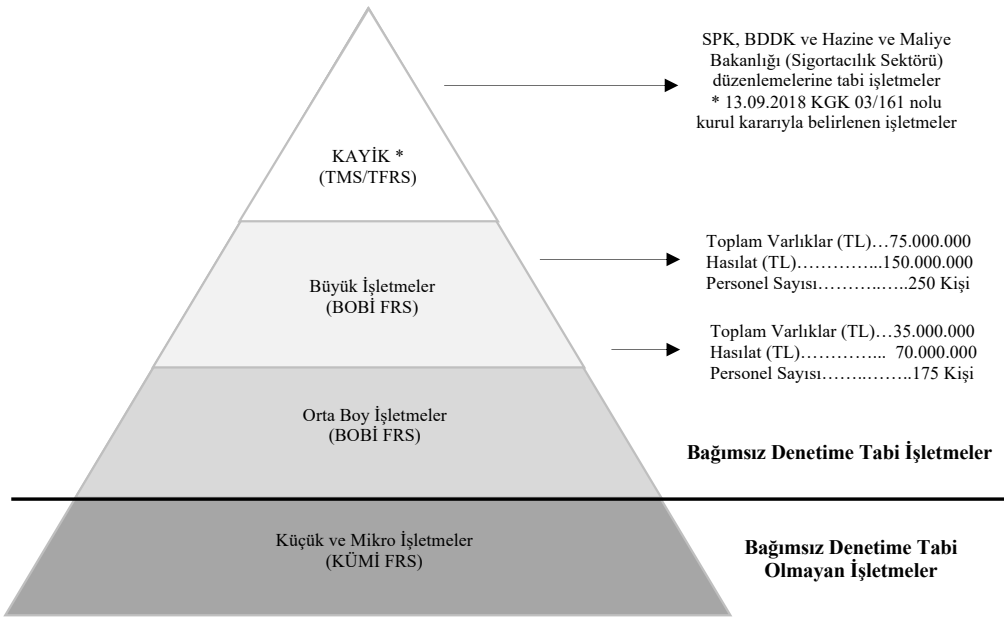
KAYİK *
(TMS/TFRS)

SPK, BDDK ve Hazine ve Maliye Bakanlığı (Sigortacılık Sektörü) düzenlemelerine tabi işletmeler
* 13.09.2018 KGK 03/161 nolu kurul kararıyla belirlenen işletmeler

Büyük İşletmeler
(BOBİ FRS)

Toplam Varlıklar (TL)…75.000.000
Hasılat (TL)…………...150.000.000
Personel Sayısı………..…..250 Kişi

Toplam Varlıklar (TL)…35.000.000
Hasılat (TL)…………... 70.000.000
Personel Sayısı……..……..175 Kişi

Orta Boy İşletmeler
(BOBİ FRS)

Bağımsız Denetime Tabi İşletmeler

Küçük ve Mikro İşletmeler
(KÜMİ FRS)

Bağımsız Denetime Tabi Olmayan İşletmeler